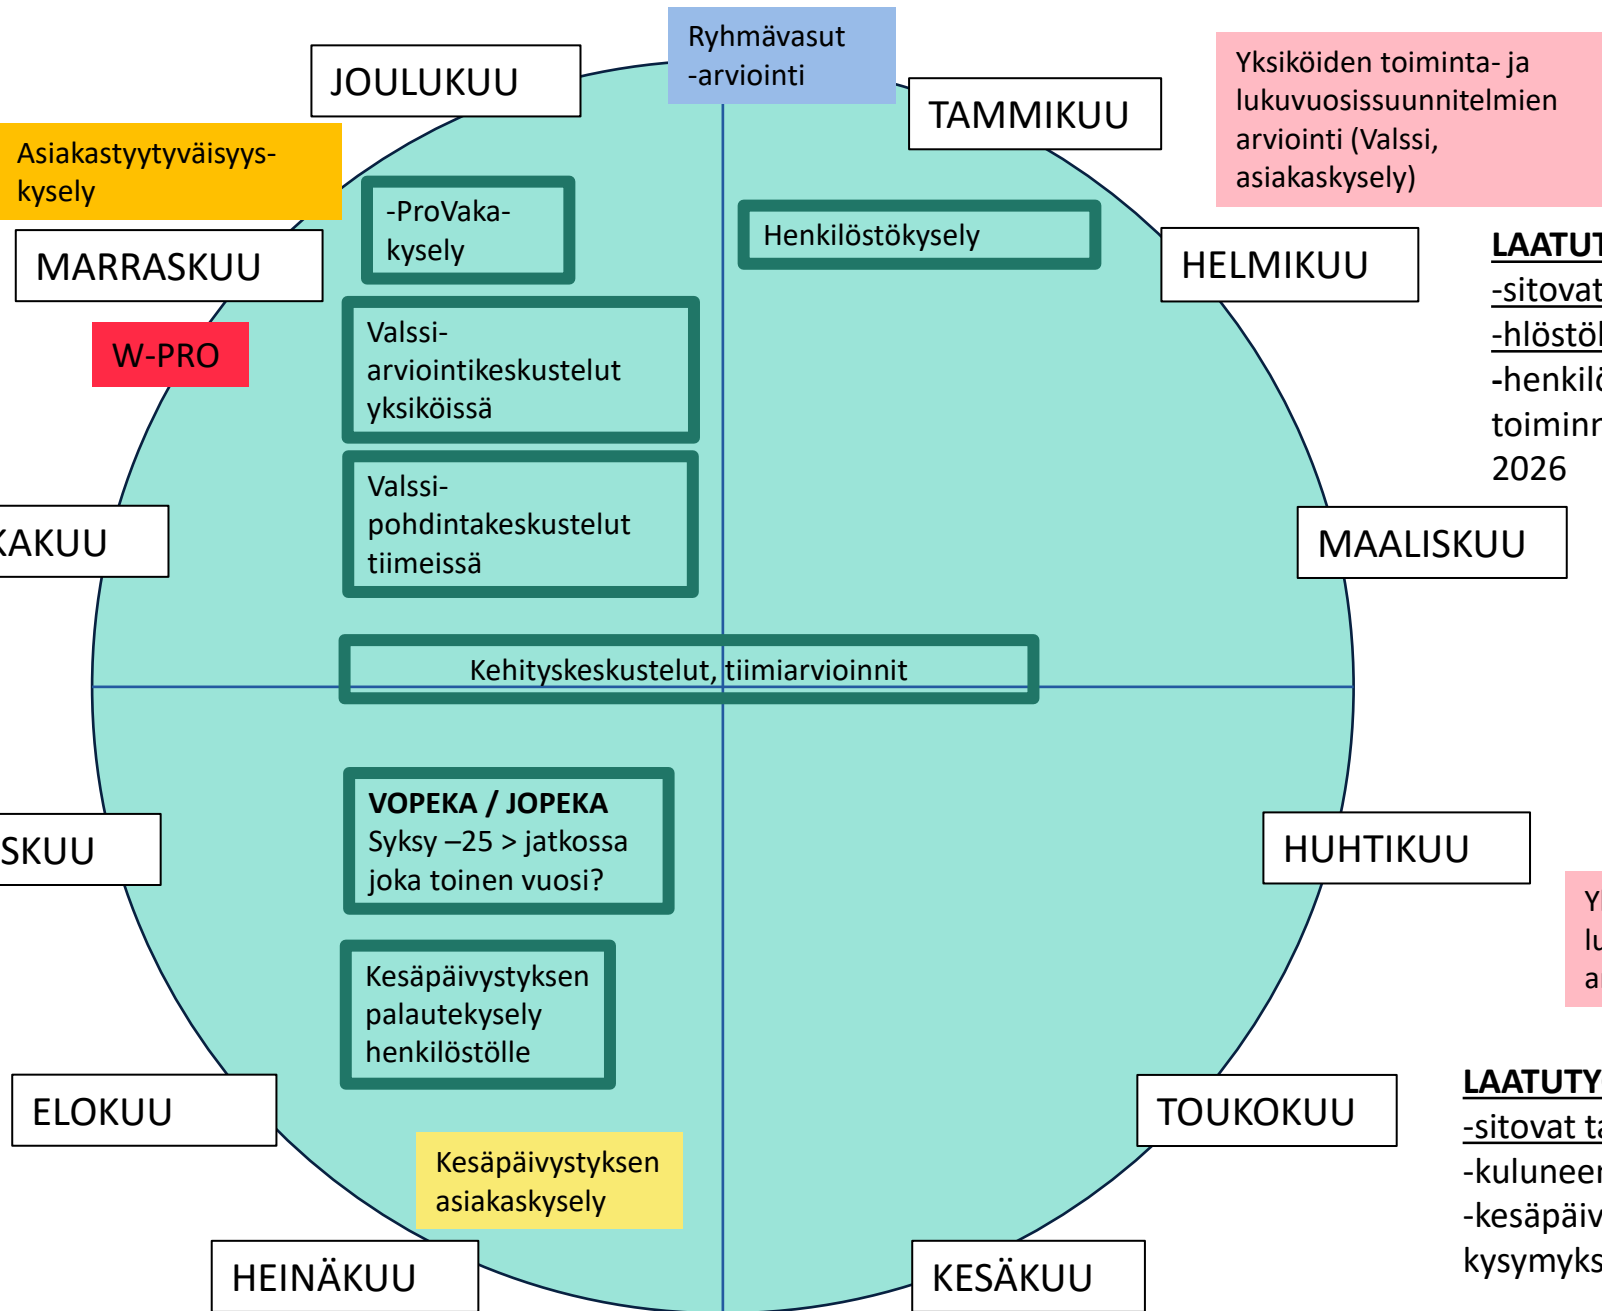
Ryhmävasut -arviointi

JOULUKUU

TAMMIKUU

Yksiköiden toiminta- ja lukuvuosissuunnitelmien arviointi (Valssi, asiakaskysely)

Asiakastyytyväisyys-kysely

-ProVaka-kysely

Henkilöstökysely

MARRASKUU

HELMIKUU

LAATUT
-sitovat
-hlöstöl
-henkilö
toiminn
2026

W-PRO

Valssi-arviointikeskustelut yksiköissä

Valssi-pohdintakeskustelut tiimeissä

AKUU

MAALISKUU

Kehityskeskustelut, tiimiarvioinnit

VOPEKA / JOPEKA
Syksy –25 > jatkossa joka toinen vuosi?

SKUU

HUHTIKUU

Y
lu
a

Kesäpäivystyksen palautekysely henkilöstölle

ELOKUU

TOUKOKUU

LAATUTY
-sitovat ta
-kuluneen
-kesäpäiv
kysymyks

Kesäpäivystyksen asiakaskysely

HEINÄKUU

KESÄKUU